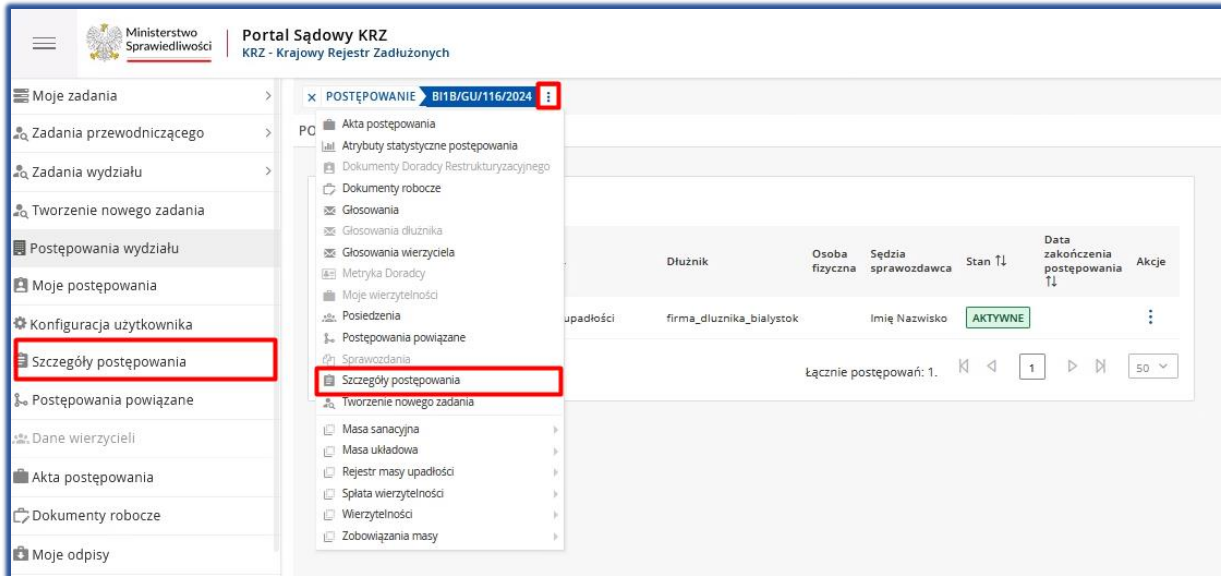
Ministerstwo Sprawiedliwości

Portal Sądowy KRZ
KRZ - Krajowy Rejestr Zadłużonych

Moje zadania
Zadania przewodniczącego
Zadania wydziału
Tworzenie nowego zadania
Postępowania wydziału
Moje postępowania
Konfiguracja użytkownika
Szczegóły postępowania
Postępowania powiązane
Dane wierzycieli
Akta postępowania
Dokumenty robocze
Moje odpisy

× POSTĘPOWANIE BI1B/GU/116/2024

PO

Akta postępowania
Atrybuty statystyczne postępowania
Dokumenty Doradcy Restrukturyzacyjnego
Dokumenty robocze
Głosowania
Głosowania dłużnika
Głosowania wierzyciela
Metryka Doradcy
Moje wierzytelności
Posiedzenia
Postępowania powiązane
Sprawozdania
Szczegóły postępowania
Tworzenie nowego zadania
Masa sanacyjna
Masa układowa
Rejestr masy upadłości
Spłata wierzytelności
Wierzytelności
Zobowiązania masy

| | Dłużnik | Osoba fizyczna | Sędzia sprawozdawca | Stan ⇅ | Data zakończenia postępowania ⇅ | Akcje |
|---|---|---|---|---|---|---|
| upadłości | firma_dluznika_bialystok | | Imię Nazwisko | AKTYWNE | | ⋮ |

Łącznie postępowań: 1. 1 50